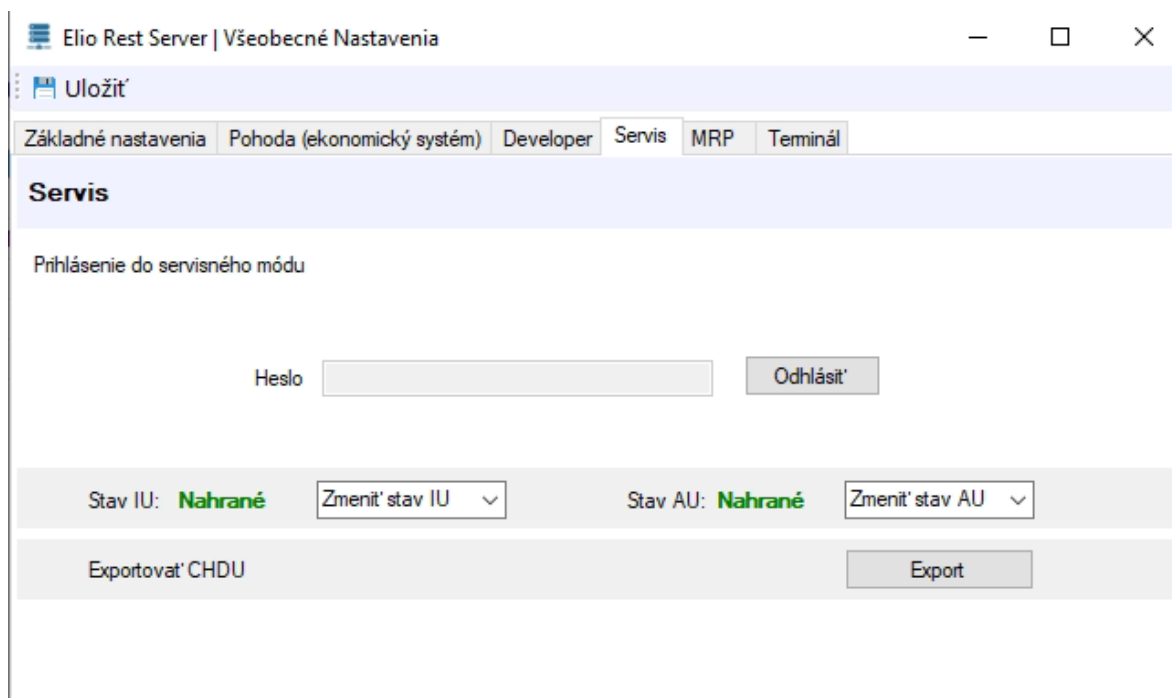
Elio Rest Server | Všeobecné Nastavenia

Uložiť

Základné nastavenia | Pohoda (ekonomický systém) | Developer | Servis | MRP | Terminál

Servis

Prihlásenie do servisného módu

Heslo

Odhlásiť

Stav IU: Nahrané

Zmeniť stav IU

Stav AU: Nahrané

Zmeniť stav AU

Exportovať CHDU

Export